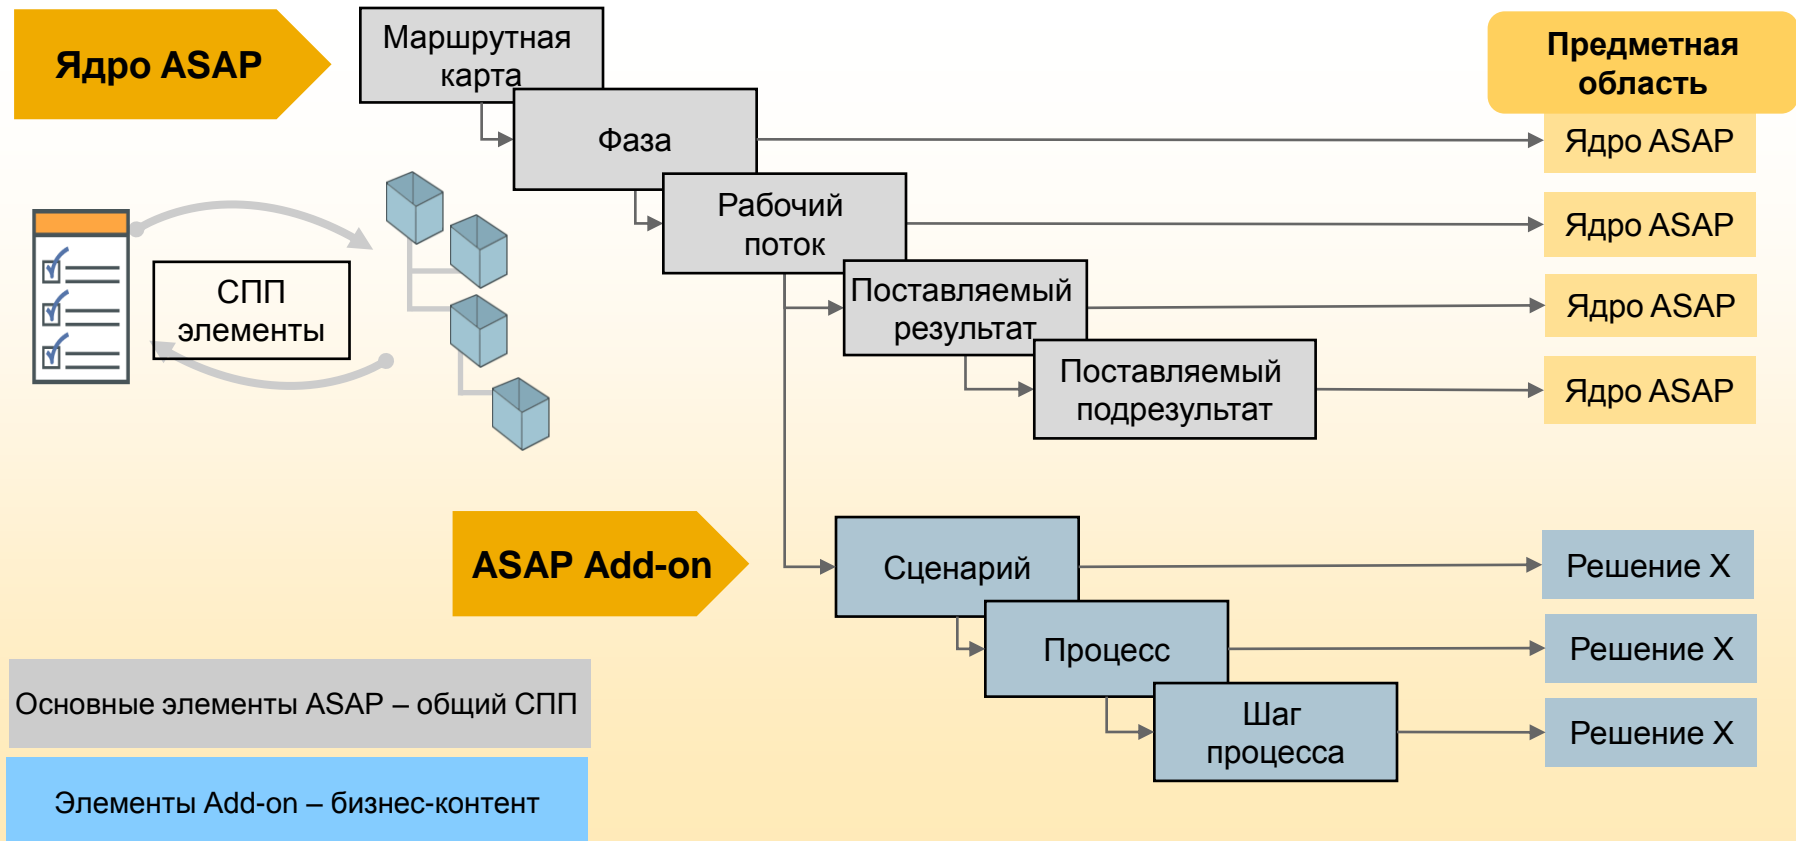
Ядро ASAP

Маршрутная карта

Фаза

Рабочий поток

Поставляемый результат

Поставляемый подрезультат

Предметная область

Ядро ASAP

Ядро ASAP

Ядро ASAP

Ядро ASAP

СПП элементы

ASAP Add-on

Сценарий

Процесс

Шаг процесса

Решение X

Решение X

Решение X

Основные элементы ASAP – общий СПП

Элементы Add-on – бизнес-контент